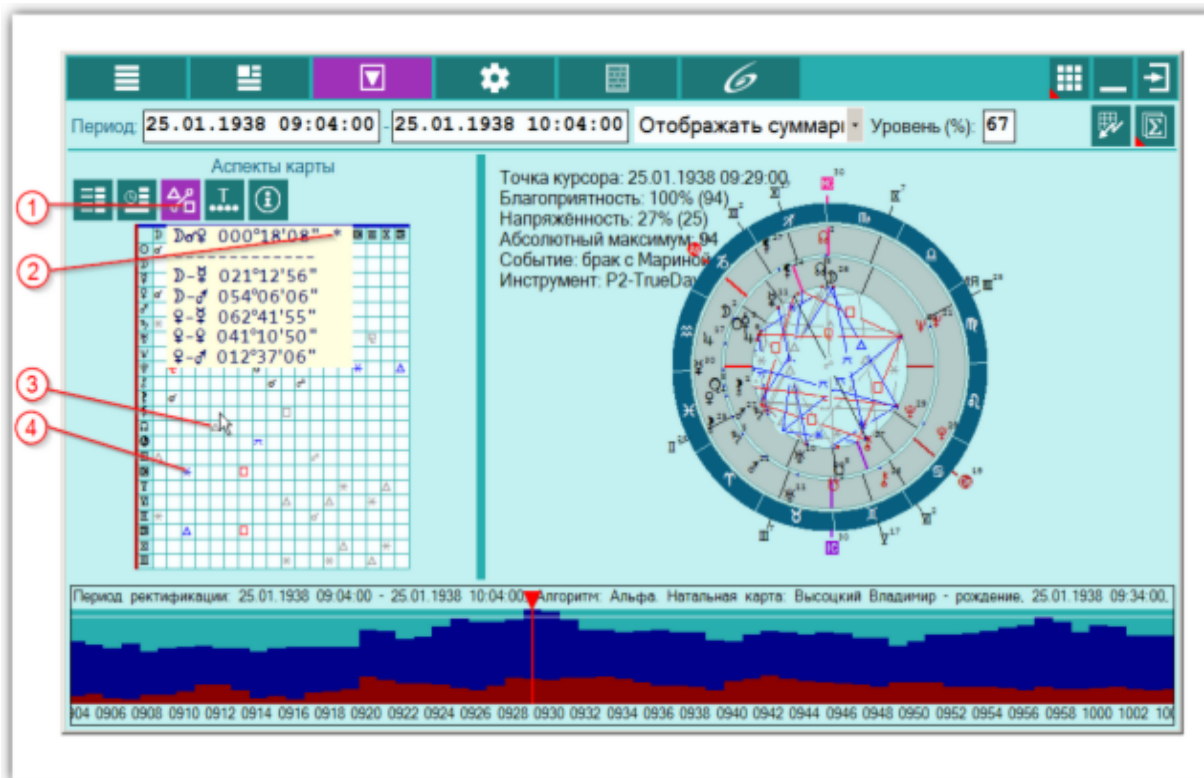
Период: 25.01.1938 09:04:00 - 25.01.1938 10:04:00 Отображать суммар Уровень (%): 67

Аспекты карты

1
2
3
4

☽☌♀ 000°18'08"
☽-☿ 021°12'56"
☽-♂ 054°06'06"
♀-☿ 062°41'55"
♀-♀ 041°10'50"
♀-♂ 012°37'06"

Точка курсора: 25.01.1938 09:29:00
Благоприятность: 100% (94)
Напряжённость: 27% (25)
Абсолютный максимум: 94
Событие: брак с Мариной
Инструмент: P2-TrueDay

Период ректификации: 25.01.1938 09:04:00 - 25.01.1938 10:04:00 Алгоритм: Альфа. Натальная карта: Высоцкий Владимир - рождение, 25.01.1938 09:34:00,

904 0906 0908 0910 0912 0914 0916 0918 0920 0922 0924 0926 0928 0930 0932 0934 0936 0938 0940 0942 0944 0946 0948 0950 0952 0954 0956 0958 1000 1002 10